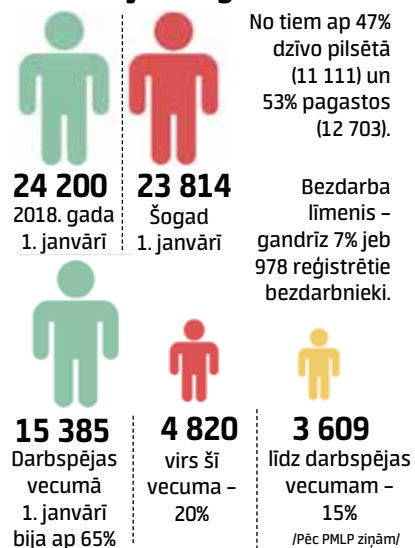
No tiem ap 47% dzīvo pilsētā (11 111) un 53% pagastos (12 703).

24 200
2018. gada 1. janvārī

23 814
Šogad 1. janvārī

Bezdarba līmenis – gandrīz 7% jeb 978 reģistrētie bezdarbnieki.

15 385
Darbspējas vecumā 1. janvārī bija ap 65%

4 820
virs šī vecuma – 20%

3 609
līdz darbspējas vecumam – 15%

/Pēc PMLP ziņām/